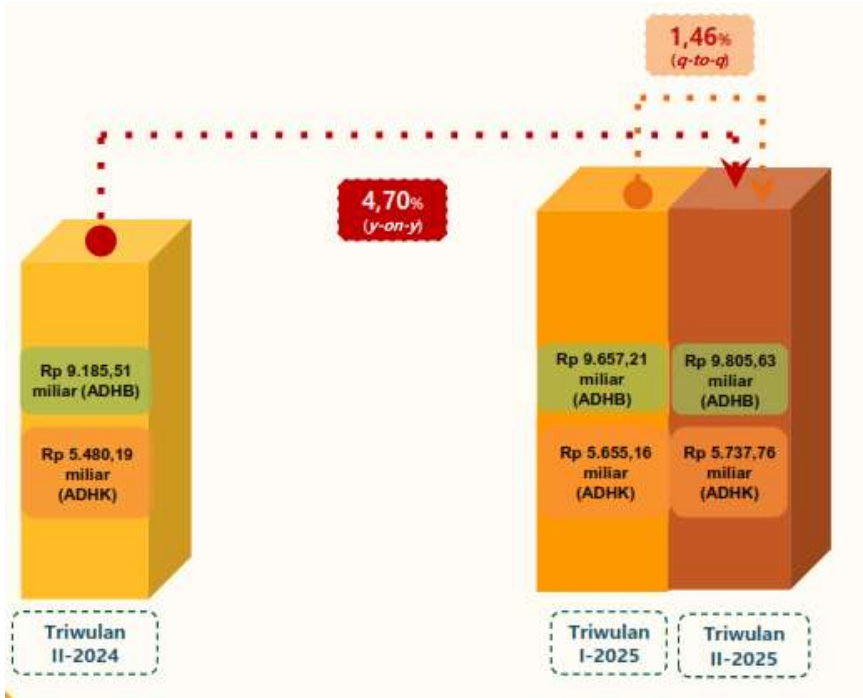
1,46%
(q-to-q)

4,70%
(y-on-y)

Rp 9.185,51 miliar (ADHB)

Rp 5.480,19 miliar (ADHK)

Rp 9.657,21 miliar (ADHB)

Rp 5.655,16 miliar (ADHK)

Rp 9.805,63 miliar (ADHB)

Rp 5.737,76 miliar (ADHK)

Triwulan II-2024

Triwulan I-2025

Triwulan II-2025